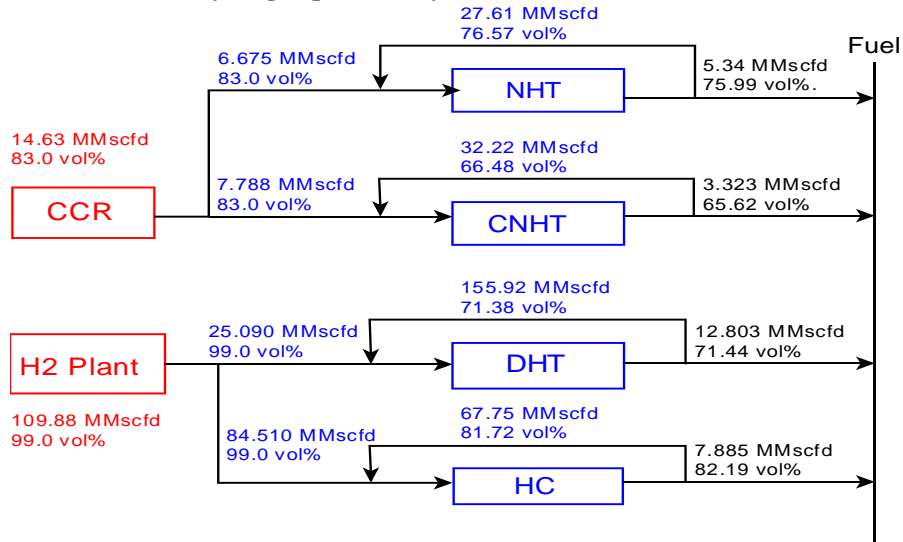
27.61 MMscfd
76.57 vol%

Fuel

6.675 MMscfd
83.0 vol%

NHT

5.34 MMscfd
75.99 vol%.

14.63 MMscfd
83.0 vol%

32.22 MMscfd
66.48 vol%

7.788 MMscfd
83.0 vol%

3.323 MMscfd
65.62 vol%

CCR

CNHT

155.92 MMscfd
71.38 vol%

25.090 MMscfd
99.0 vol%

12.803 MMscfd
71.44 vol%

H2 Plant

DHT

109.88 MMscfd
99.0 vol%

67.75 MMscfd
81.72 vol%

84.510 MMscfd
99.0 vol%

7.885 MMscfd
82.19 vol%

HC